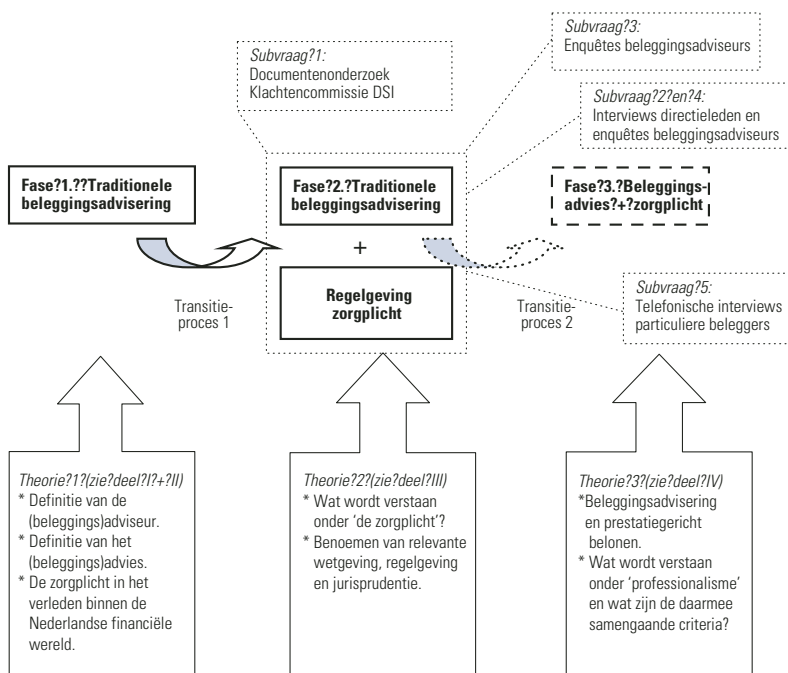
Subvraag?1:
Documentenonderzoek Klachtencommissie DSI

Subvraag?3:
Enquêtes beleggingsadviseurs

Subvraag?2?en?4:
Interviews directieleden en enquêtes beleggingsadviseurs

Fase?1.??Traditionele beleggingsadvisering

Fase?2.?Traditionele beleggingsadvisering

Fase?3.?Beleggingsadvies?+?zorgplicht

+

Regelgeving zorgplicht

Transitieproces 1

Transitieproces 2

Subvraag?5:
Telefonische interviews particuliere beleggers

Theorie?1?(zie?deel?I?+?II)
* Definitie van de (beleggings)adviseur.
* Definitie van het (beleggings)advies.
* De zorgplicht in het verleden binnen de Nederlandse financiële wereld.

Theorie?2?(zie?deel?III)
* Wat wordt verstaan onder 'de zorgplicht'?
* Benoemen van relevante wetgeving, regelgeving en jurisprudentie.

Theorie?3?(zie?deel?IV)
*Beleggingsadvisering en prestatiegericht belonen.
* Wat wordt verstaan onder 'professionalisme' en wat zijn de daarmee samengaande criteria?